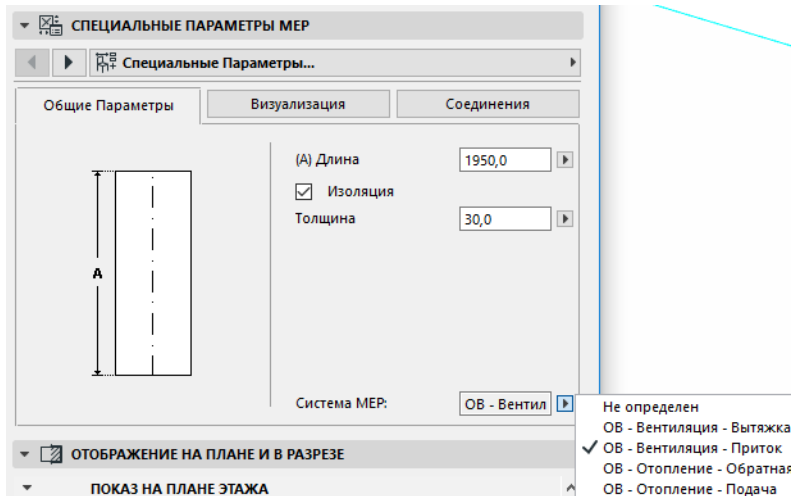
СПЕЦИАЛЬНЫЕ ПАРАМЕТРЫ MEP

Специальные Параметры...

Общие Параметры | Визуализация | Соединения

A

(A) Длина 1950,0

Изоляция

Толщина 30,0

Система MEP: ОВ - Вентил

Не определен
ОВ - Вентиляция - Вытяжка
ОВ - Вентиляция - Приток
ОВ - Отопление - Обратная
ОВ - Отопление - Подача

ОТОБРАЖЕНИЕ НА ПЛАНЕ И В РАЗРЕЗЕ

ПОКАЗ НА ПЛАНЕ ЭТАЖА